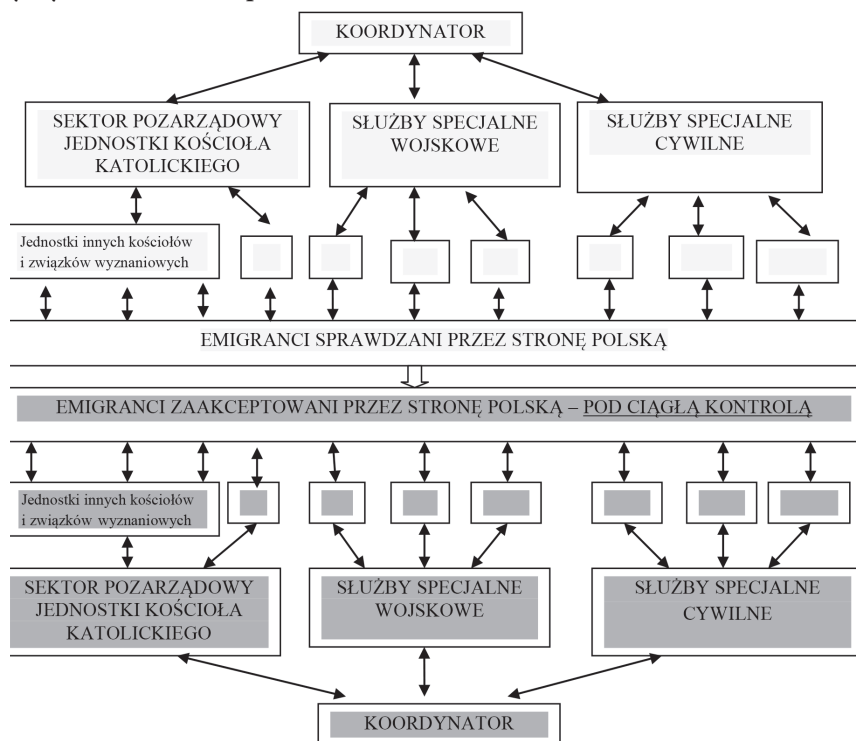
KOORDYNATOR

SEKTOR POZARZĄDOWY JEDNOSTKI KOŚCIOŁA KATOLICKIEGO

SŁUŻBY SPECJALNE WOJSKOWE

SŁUŻBY SPECJALNE CYWILNE

Jednostki innych kościołów i związków wyznaniowych

EMIGRANCI SPRAWDZANI PRZEZ STRONĘ POLSKĄ

EMIGRANCI ZAAKCEPTOWANI PRZEZ STRONĘ POLSKĄ – POD CIĄGŁĄ KONTROLĄ

Jednostki innych kościołów i związków wyznaniowych

SEKTOR POZARZĄDOWY JEDNOSTKI KOŚCIOŁA KATOLICKIEGO

SŁUŻBY SPECJALNE WOJSKOWE

SŁUŻBY SPECJALNE CYWILNE

KOORDYNATOR